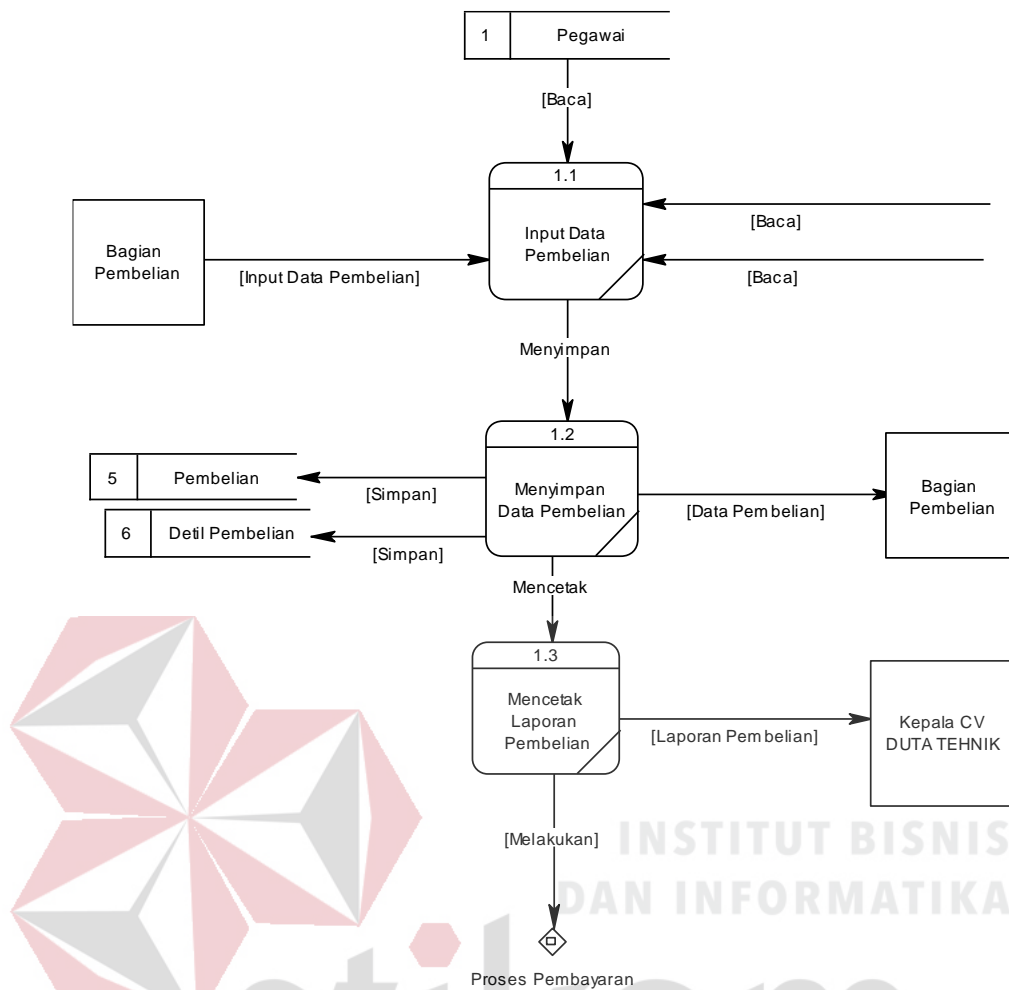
1 Pegawai

[Baca]

1.1

Input Data Pembelian

Bagian Pembelian

[Input Data Pembelian]

[Baca]

[Baca]

Menyimpan

1.2

Menyimpan Data Pembelian

5 Pembelian

[Simpan]

6 Detil Pembelian

[Simpan]

[Data Pem belian]

Bagian Pembelian

Mencetak

1.3

Mencetak Laporan Pembelian

[Laporan Pem belian]

Kepala CV DUTA TEHNIK

[Melakukan]

Proses Pembayaran

INSTITUT BISNIS
DAN INFORMATIKA